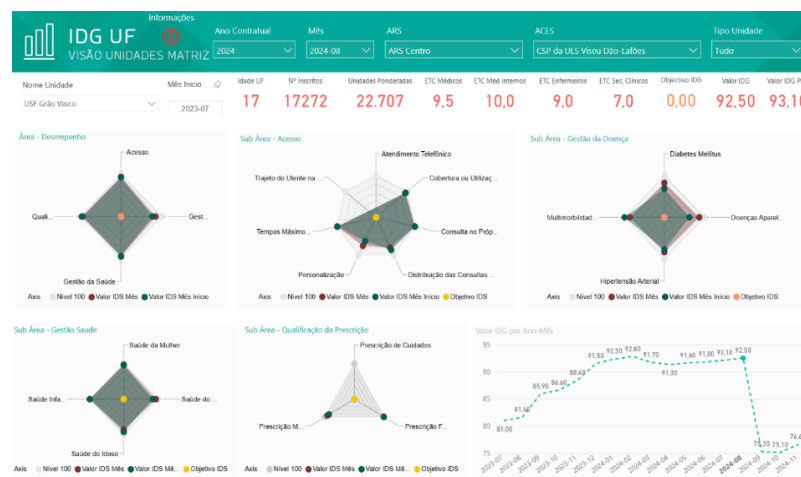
IDG UF
VISÃO UNIDADES MATRIZ

Informações

Ano Contratual
2024

Mês
2024-08

ARS
ARS Centro

ACES
CSP da ULS Viseu Dão-Lafões

Tipo Unidade
Tudo

Nome Unidade
USF Grão Vasco

Mês Inicio
2023-07

| idade UF | Nº Inscritos | Unidades Ponderadas | ETC Médicos | ETC Méd Internos | ETC Enfermeiros | ETC Sec. Clínicos | Objectivo IDG | Valor IDG | Valor IDG P |
|---|---|---|---|---|---|---|---|---|---|
| 17 | 17272 | 22.707 | 9,5 | 10,0 | 9,0 | 7,0 | 0,00 | 92,50 | 93,10 |

Área - Desempenho
Acesso
Qual...
Gest...
Gestão da Saúde
Axis ● Nível 100 ● Valor IDS Mês ● Valor IDS Mês Inicio

Sub Área - Acesso
Atendimento Telefónico
Trajeto do Utente na ...
Cobertura ou Utilizaç...
Tempos Máximo...
Consulta no Próp...
Personalização
Distribuição das Consultas ...
Axis ● Nível 100 ● Valor IDS Mês ● Valor IDS Mês Inicio ● Objetivo IDS

Sub Área - Gestão da Doença
Diabetes Mellitus
Multimorbilidad...
Doenças Aparel...
Hipertensão Arterial
Axis ● Nível 100 ● Valor IDS Mês ● Valor IDS Mês Inicio ● Objetivo IDS

Sub Área - Gestão Saude
Saúde da Mulher
Saúde Infa...
Saúde do ...
Saúde do Idoso
Axis ● Nível 100 ● Valor IDS Mês ● Valor IDS Mês... ● Objetivo IDS

Sub Área - Qualificação da Prescrição
Prescrição de Cuidados
Prescrição M...
Prescrição F...
Axis ● Nível 100 ● Valor IDS Mês ● Valor IDS Mês ... ● Objetivo IDS

Valor IDG por Ano-Mês
95
90
85
80
81,00 81,60 85,90 86,60 88,60 91,50 92,30 92,80 91,70 91,30 91,60 91,80 92,10 92,50 75,20 75,10 74,
2023-07 2023-08 2023-09 2023-10 2023-11 2023-12 2024-01 2024-02 2024-03 2024-04 2024-05 2024-06 2024-07 2024-08 2024-09 2024-10 2024-11